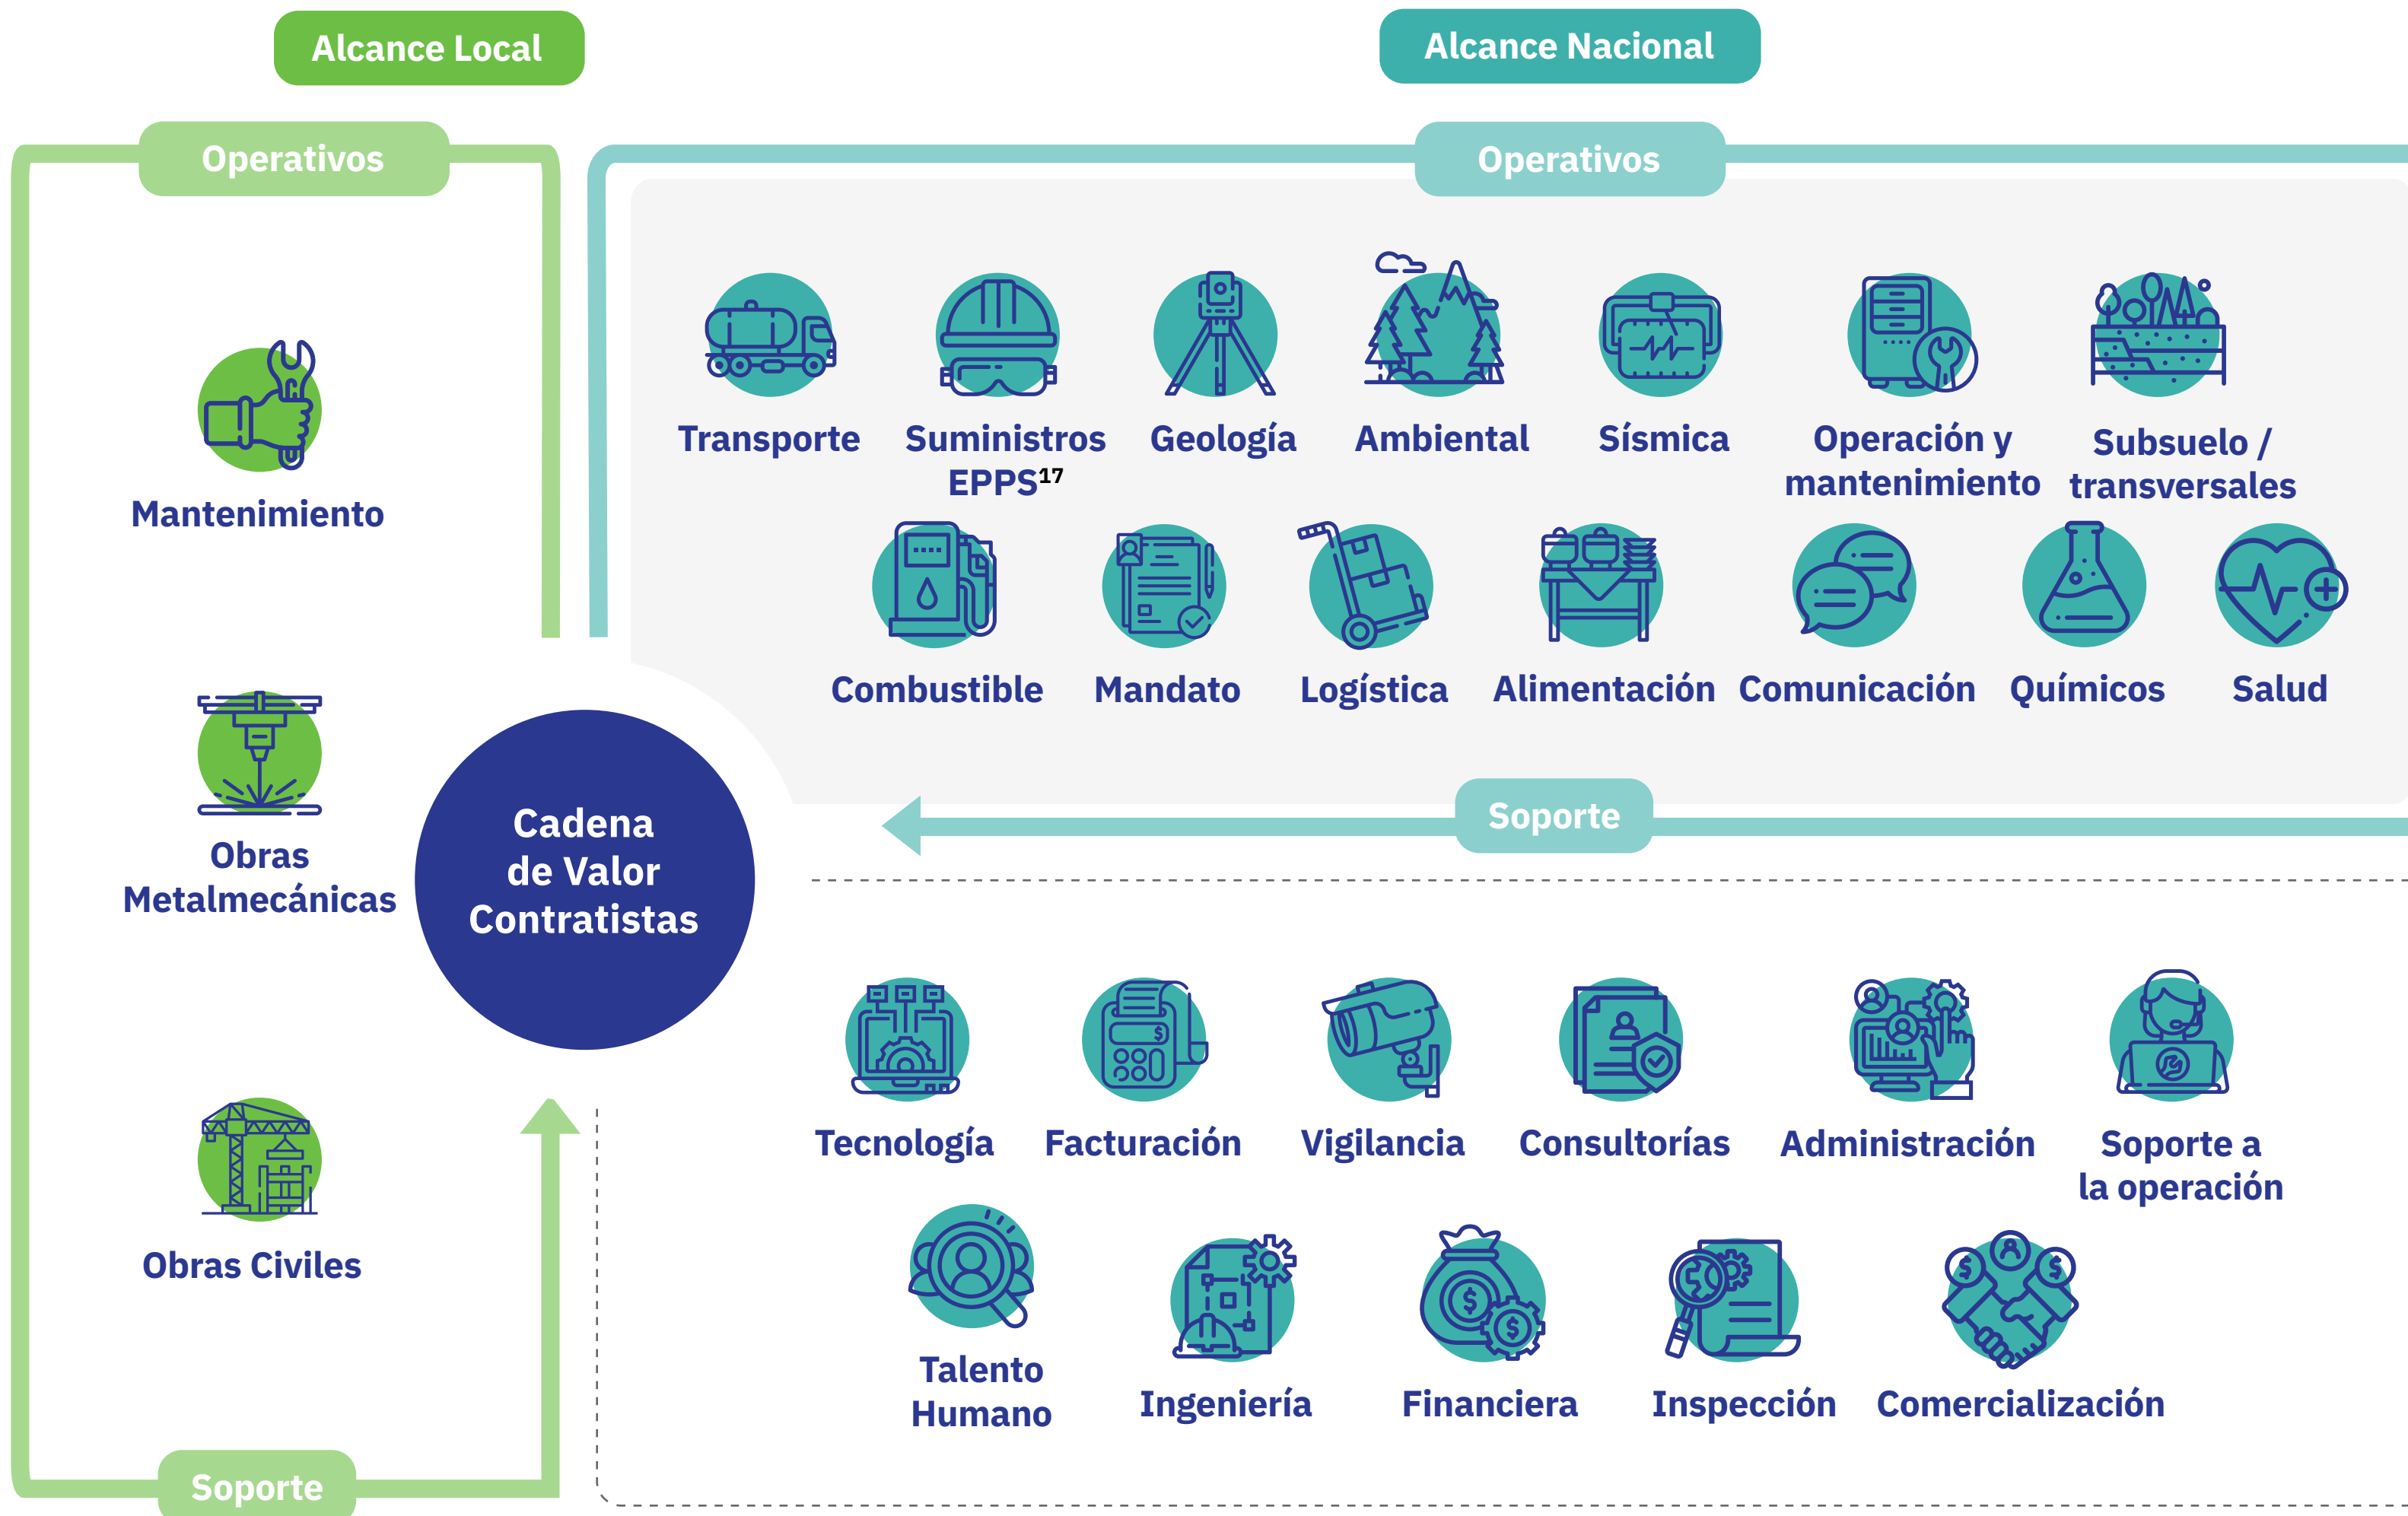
Alcance Local

Alcance Nacional

Operativos

Operativos

Mantenimiento

Obras Metalmecánicas

Obras Civiles

Soporte

Cadena de Valor Contratistas

Transporte

Suministros EPPS$^{17}$

Geología

Ambiental

Sísmica

Operación y mantenimiento

Subsuelo / transversales

Combustible

Mandato

Logística

Alimentación

Comunicación

Químicos

Salud

Soporte

Tecnología

Facturación

Vigilancia

Consultorías

Administración

Soporte a la operación

Talento Humano

Ingeniería

Financiera

Inspección

Comercialización